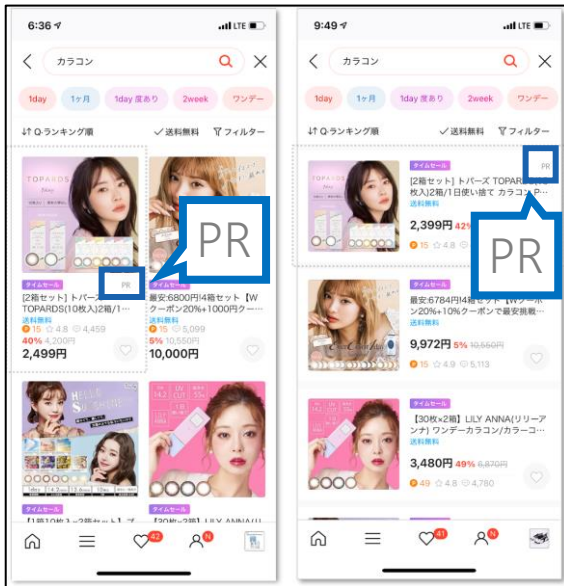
6:36
LTE
カラコン
1day
1ヶ月
1day 度あり
2week
ワンデー
Q-ランキング順
送料無料
フィルター
TOPARDS
PR
PR
タイムセール
[2箱セット] トパーズ TOPARDS(10枚入)2箱/1…
送料無料
15 4.8 4,459
40% 4,200円
2,499円
タイムセール
最安6800円!4箱セット【Wクーポン20%+1000円ク…
送料無料
15 5,099
5% 10,550円
10,000円
タイムセール
【1箱10枚×2箱セット】
タイムセール
【30枚×2箱】LILY ANNA(リ
42
N

9:49
LTE
カラコン
1day
1ヶ月
1day 度あり
2week
ワンデー
Q-ランキング順
送料無料
フィルター
タイムセール
PR
[2箱セット] トパーズ TOPARDS(10枚入)2箱/1日使い捨て カラコン P…
送料無料
2,399円 42%
15 4.8
PR
最安6784円!4箱セット【Wクーポン20%+10%クーポンで最安挑戦…
送料無料
9,972円 5% 10,550円
15 4.9 5,113
タイムセール
【30枚×2箱】LILY ANNA(リリーアンナ) ワンデーカラコン/カラーコ…
送料無料
3,480円 49% 6,870円
49 4.8 4,780
41
N